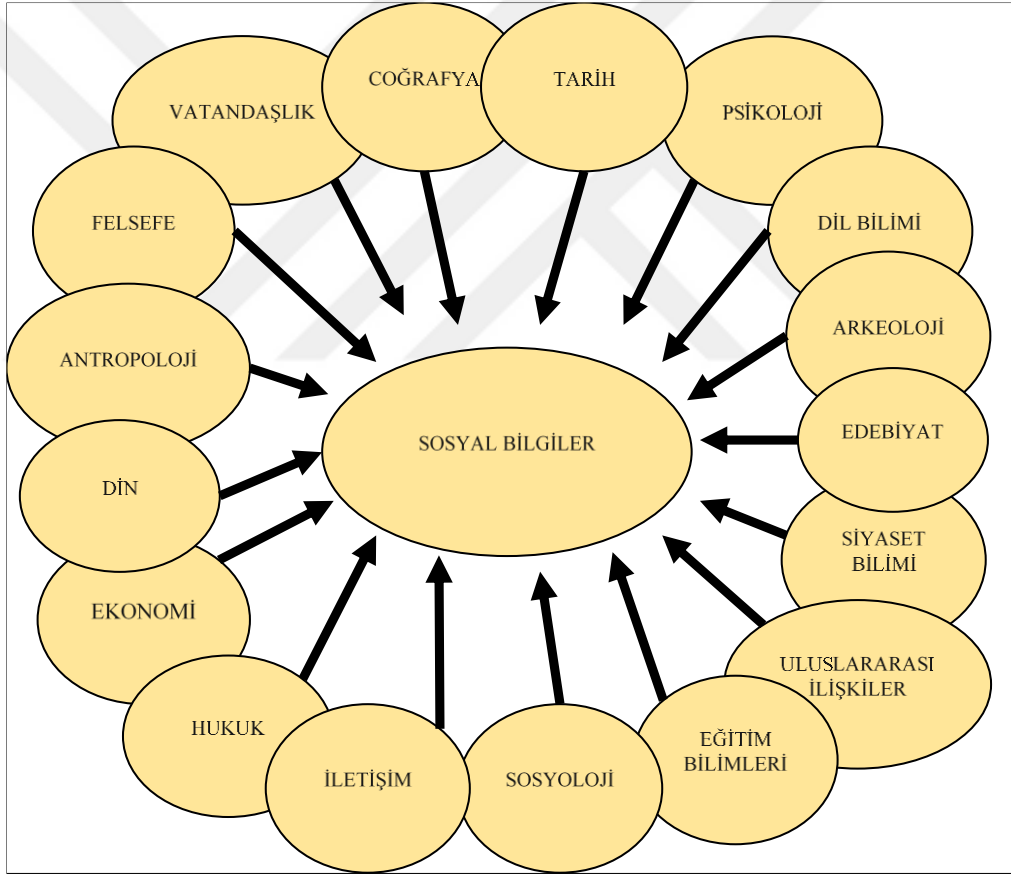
VATANDAŞLIK

COĞRAFYA

TARİH

PSİKOLOJİ

FELSEFE

DİL BİLİMİ

ARKEOLOJİ

ANTROPOLOJİ

SOSYAL BİLGİLER

EDEBİYAT

DİN

SİYASET BİLİMİ

EKONOMİ

ULUSLARARASI İLİŞKİLER

HUKUK

EĞİTİM BİLİMLERİ

İLETİŞİM

SOSYOLOJİ